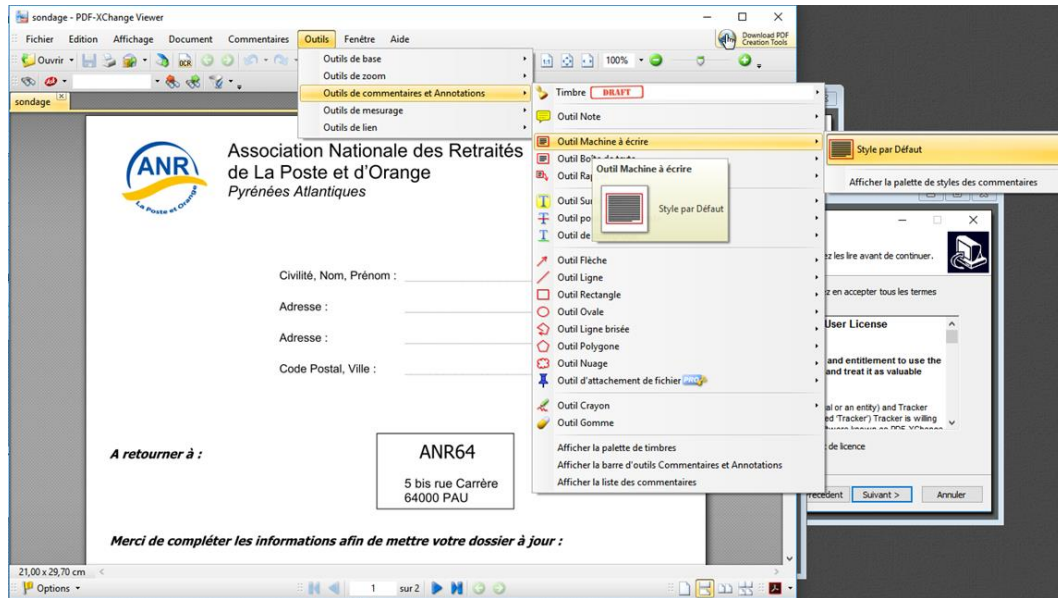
sondage - PDF-XChange Viewer

Fichier Edition Affichage Document Commentaires Outils Fenêtre Aide

Download PDF Creation Tools

Ouvrir

100%

sondage

Outils de base
Outils de zoom
Outils de commentaires et Annotations
Outils de mesurage
Outils de lien

Timbre DRAFT
Outil Note
Outil Machine à écrire
Outil Boîte de texte
Outil Ra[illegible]
Outil Su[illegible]
Outil po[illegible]
Outil de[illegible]
Outil Flèche
Outil Ligne
Outil Rectangle
Outil Ovale
Outil Ligne brisée
Outil Polygone
Outil Nuage
Outil d'attachement de fichier PRO
Outil Crayon
Outil Gomme
Afficher la palette de timbres
Afficher la barre d'outils Commentaires et Annotations
Afficher la liste des commentaires

Outil Machine à écrire
Style par Défaut

Style par Défaut
Afficher la palette de styles des commentaires

ANR
La Poste et Orange

Association Nationale des Retraités de La Poste et d'Orange
Pyrénées Atlantiques

Civilité, Nom, Prénom :
Adresse :
Adresse :
Code Postal, Ville :

A retourner à :

ANR64
5 bis rue Carrère
64000 PAU

Merci de compléter les informations afin de mettre votre dossier à jour :

ez les lire avant de continuer.
z en accepter tous les termes
User License
and entitlement to use the and treat it as valuable
al or an entity) and Tracker ed 'Tracker') Tracker is willing
de licence
récédent Suivant > Annuler

21,00 x 29,70 cm
Options
1 sur 2